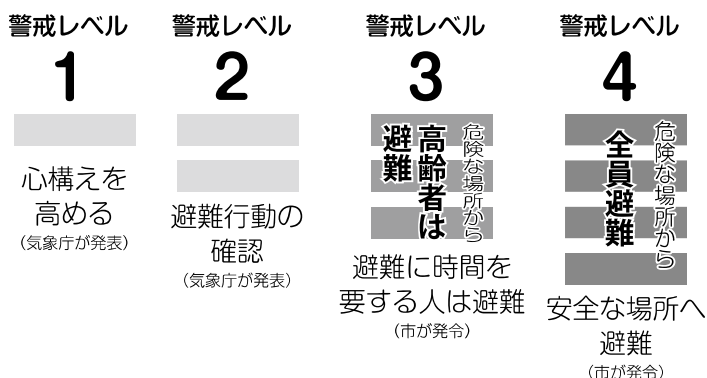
警戒レベル
1
心構えを高める
(気象庁が発表)

警戒レベル
2
避難行動の確認
(気象庁が発表)

警戒レベル
3
危険な場所から
高齢者は
避難
避難に時間を要する人は避難
(市が発令)

警戒レベル
4
危険な場所から
全員避難
安全な場所へ避難
(市が発令)